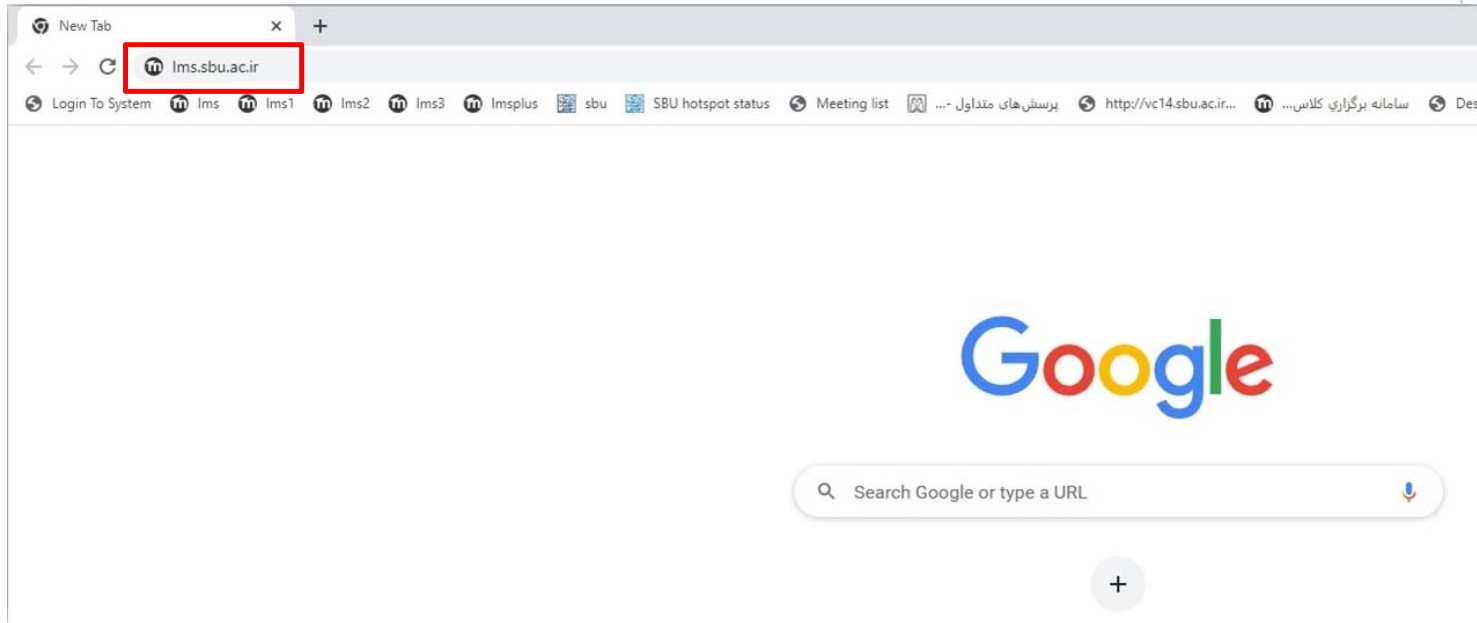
New Tab ×
+
lms.sbu.ac.ir
Login To System lms lms1 lms2 lms3 lmsplus sbu SBU hotspot status Meeting list پرسش‌های متداول - ... http://vc14.sbu.ac.ir... سامانه برگزاري كلاس... Des

Google

Search Google or type a URL

+